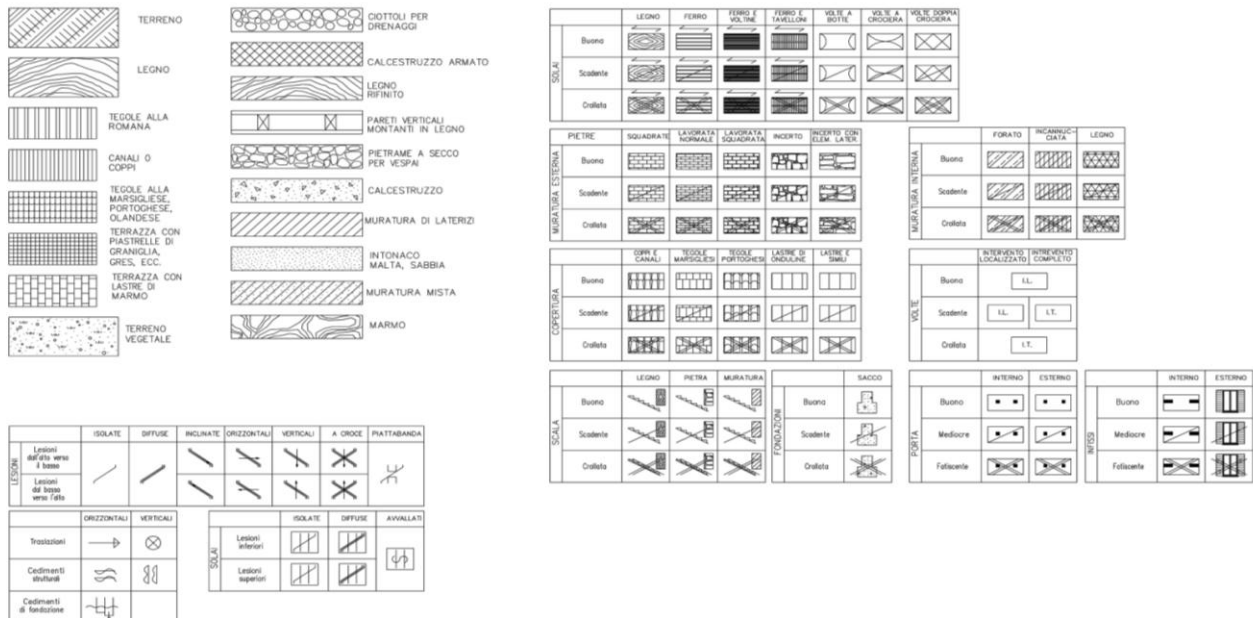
TERRENO

LEGNO

TEGOLE ALLA ROMANA

CANALI O COPPI

TEGOLE ALLA MARSIGLIESE, PORTOGHESE, OLANDESE

TERRAZZA CON PIASTRELLE DI GRANIGLIA, GRES, ECC.

TERRAZZA CON LASTRE DI MARMO

TERRENO VEGETALE

CIOTTOLI PER DRENAGGI

CALCESTRUZZO ARMATO

LEGNO RIFINITO

PARETI VERTICALI MONTANTI IN LEGNO

PIETRAME A SECCO PER VESPAI

CALCESTRUZZO

MURATURA DI LATERIZI

INTONACO MALTA, SABBIA

MURATURA MISTA

MARMO

| SOLAI | LEGNO | FERRO | FERRO E VOLTINE | FERRO E TAVELLONI | VOLTE A BOTTE | VOLTE A CROCIERA | VOLTE DOPPIA CROCIERA |
|---|---|---|---|---|---|---|---|
| Buono | | | | | | | |
| Scadente | | | | | | | |
| Crollata | | | | | | | |

| MURATURA ESTERNA - PIETRE | SQUADRATE | LAVORATA NORMALE | LAVORATA SQUADRATA | INCERTO | INCERTO CON ELEM. LATER. |
|---|---|---|---|---|---|
| Buono | | | | | |
| Scadente | | | | | |
| Crollata | | | | | |

| MURATURA INTERNA | FORATO | INCANNUCCIATA | LEGNO |
|---|---|---|---|
| Buono | | | |
| Scadente | | | |
| Crollata | | | |

| COPERTURA | COPPI E CANALI | TEGOLE MARSIGLIESI | TEGOLE PORTOGHESI | LASTRE DI ONDULINE | LASTRE E SIMILI |
|---|---|---|---|---|---|
| Buono | | | | | |
| Scadente | | | | | |
| Crollata | | | | | |

| VOLTE | INTERVENTO LOCALIZZATO | INTERVENTO COMPLETO |
|---|---|---|
| Buono | I.L. | |
| Scadente | I.L. | I.T. |
| Crollata | I.T. | |

| SCALA | LEGNO | PIETRA | MURATURA |
|---|---|---|---|
| Buono | | | |
| Scadente | | | |
| Crollata | | | |

| FONDAZIONI | SACCO |
|---|---|
| Buono | |
| Scadente | |
| Crollata | |

| PORTA | INTERNO | ESTERNO |
|---|---|---|
| Buono | | |
| Mediocre | | |
| Fatiscente | | |

| INFISSI | INTERNO | ESTERNO |
|---|---|---|
| Buono | | |
| Mediocre | | |
| Fatiscente | | |

| LESIONI | ISOLATE | DIFFUSE | INCLINATE | ORIZZONTALI | VERTICALI | A CROCE | PIATTABANDA |
|---|---|---|---|---|---|---|---|
| Lesioni dall'alto verso il basso | | | | | | | |
| Lesioni dal basso verso l'alto | | | | | | | |

| | ORIZZONTALI | VERTICALI |
|---|---|---|
| Traslazioni | | |
| Cedimenti strutturali | | |
| Cedimenti di fondazione | | |

| SOLAI | ISOLATE | DIFFUSE | AVVALLATI |
|---|---|---|---|
| Lesioni inferiori | | | |
| Lesioni superiori | | | |